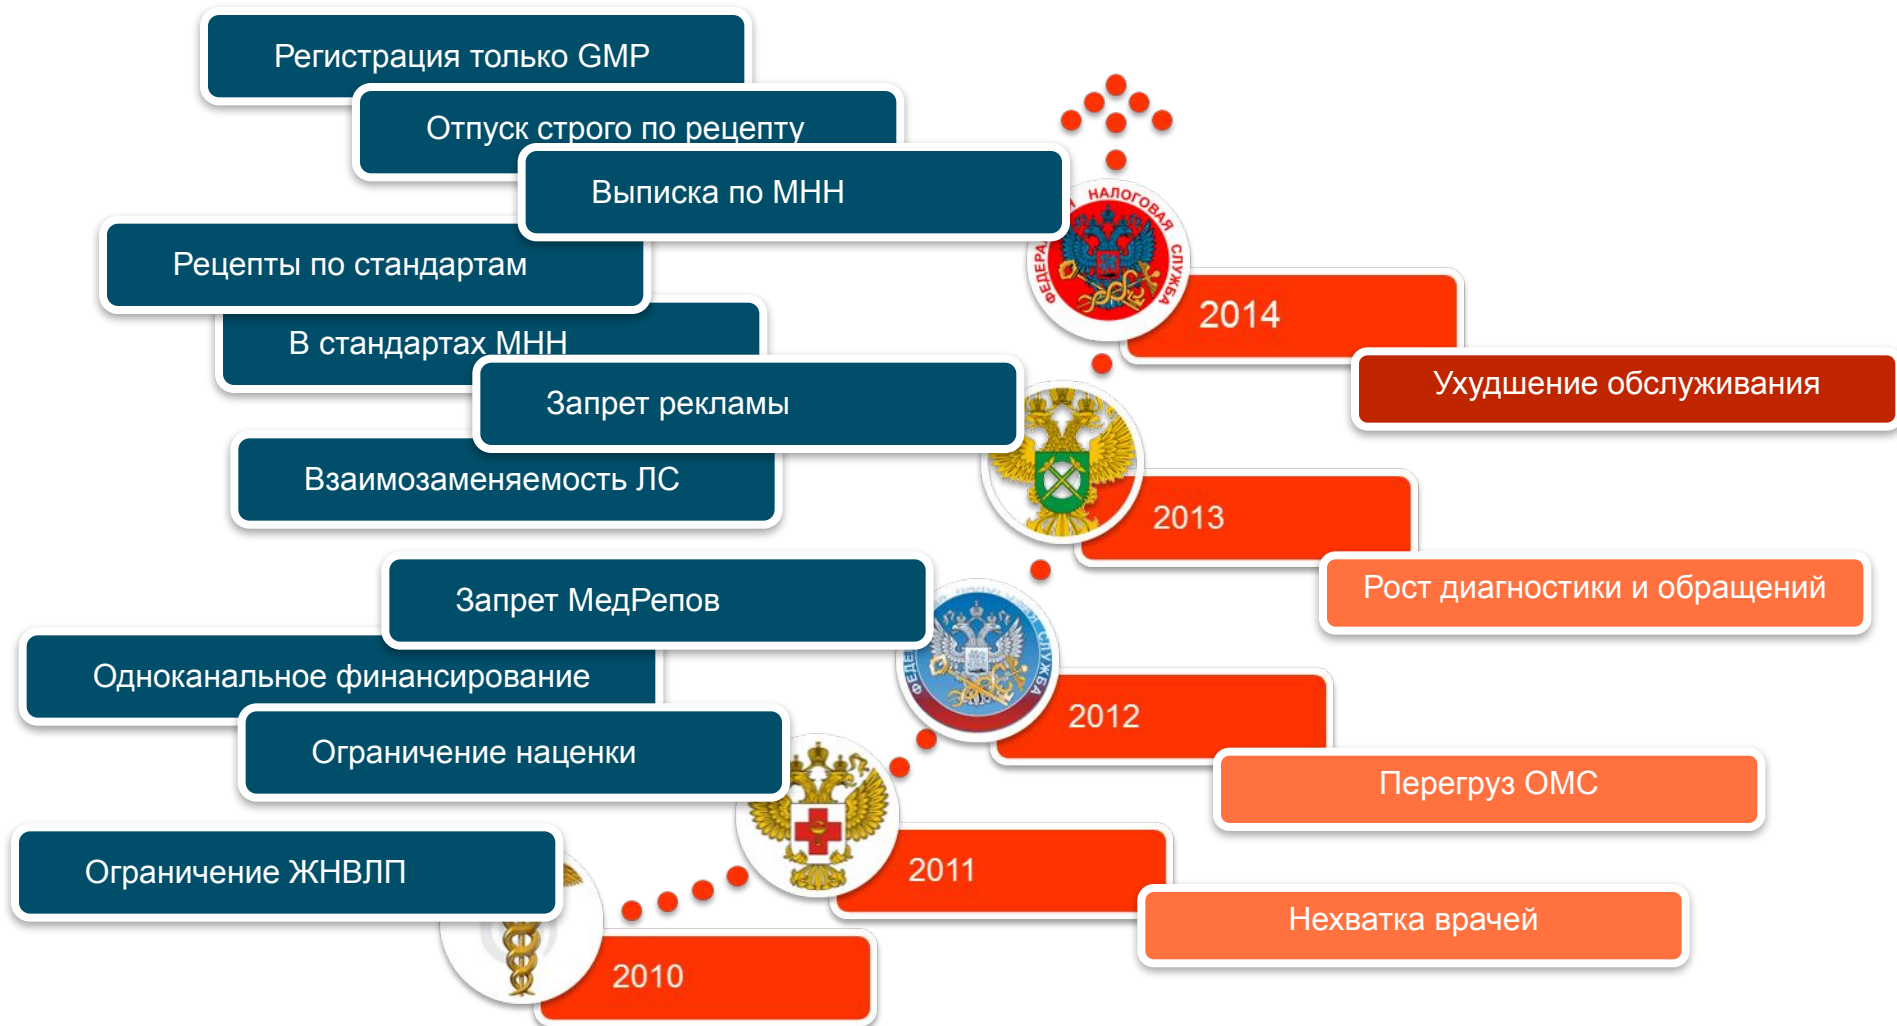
Регистрация только GMP

Отпуск строго по рецепту

Выписка по МНН

Рецепты по стандартам

В стандартах МНН

Запрет рекламы

Взаимозаменяемость ЛС

Запрет МедРепов

Одноканальное финансирование

Ограничение наценки

Ограничение ЖНВЛП

ФЕДЕРАЛЬНАЯ НАЛОГОВАЯ СЛУЖБА

2014

Ухудшение обслуживания

2013

Рост диагностики и обращений

ФЕДЕ СЛУЖБА

2012

Перегруз ОМС

2011

Нехватка врачей

2010